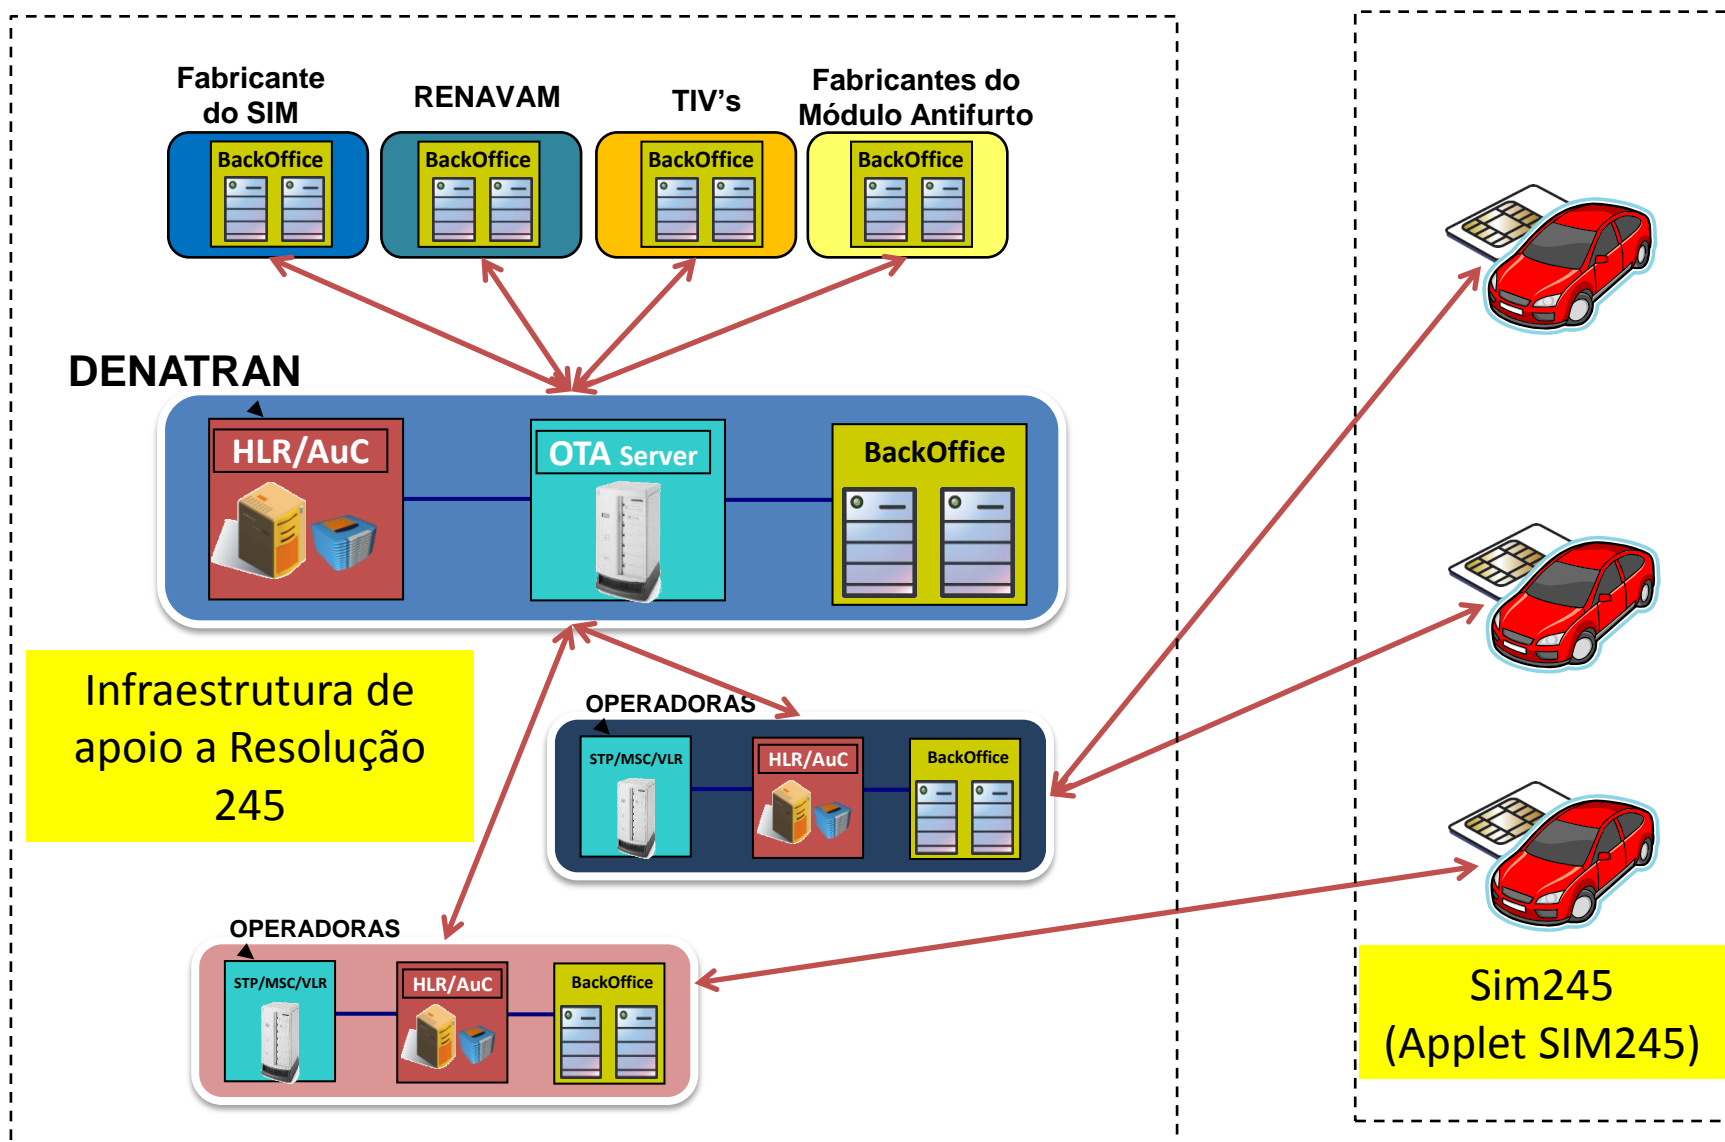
Fabricante do SIM

RENAVAM

TIV's

Fabricantes do Módulo Antifurto

BackOffice

BackOffice

BackOffice

BackOffice

DENATRAN

HLR/AuC

OTA Server

BackOffice

Infraestrutura de apoio a Resolução 245

OPERADORAS

STP/MSC/VLR

HLR/AuC

BackOffice

OPERADORAS

STP/MSC/VLR

HLR/AuC

BackOffice

Sim245
(Applet SIM245)